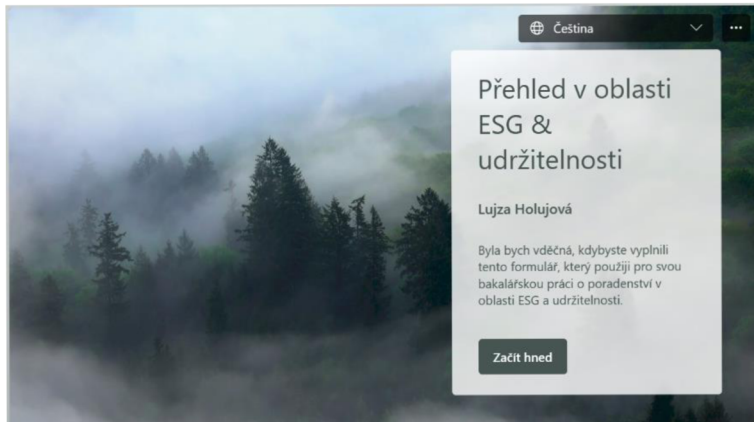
Čeština

...

Přehled v oblasti ESG & udržitelnosti

Lujza Holujová

Byla bych vděčná, kdybyste vyplnili tento formulář, který použiji pro svou bakalářskou práci o poradenství v oblasti ESG a udržitelnosti.

Začít hned